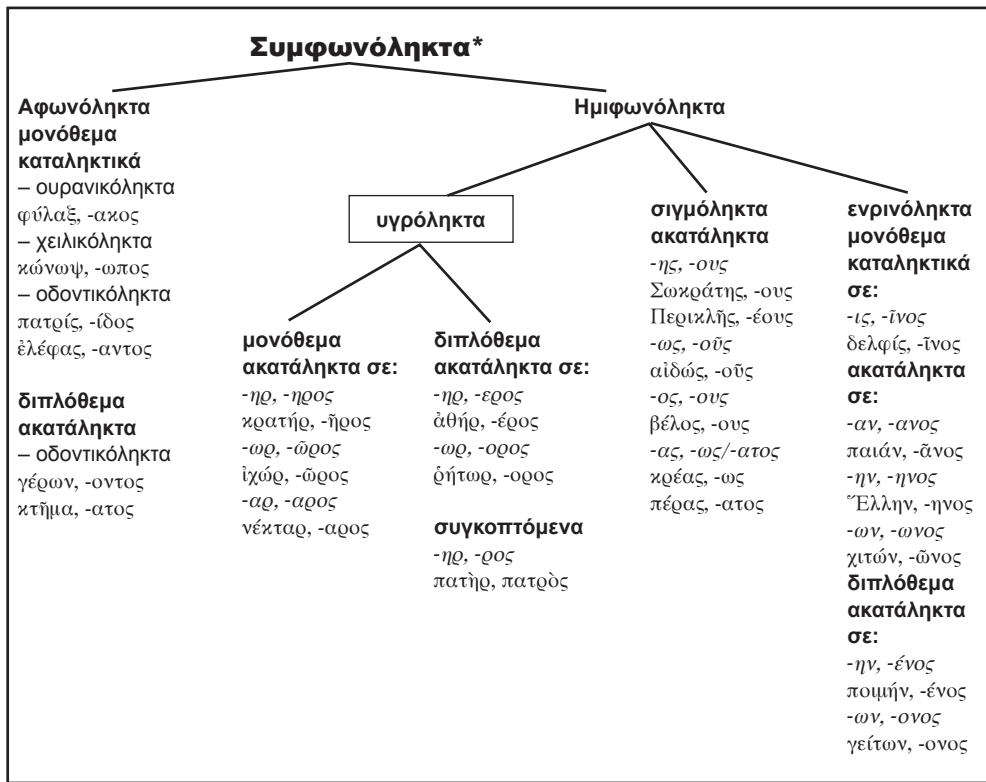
Συμφωνόληκτα*

Αφωνόληκτα
μονόθεμα
καταληκτικά
– ουρανικόληκτα
φύλαξ, -ακος
– χειλικόληκτα
κώνωψ, -ωπος
– οδοντικόληκτα
πατρίς, -ίδος
ἐλέφας, -αντος

διπλόθεμα
ακατάληκτα
– οδοντικόληκτα
γέρων, -οντος
κτῆμα, -ατος

Ημιφωνόληκτα

υγρόληκτα

μονόθεμα
ακατάληκτα σε:
-ηρ, -ηρος
κρατήρ, -ῆρος
-ωρ, -ῶρος
ἰχώρ, -ῶρος
-αρ, -αρος
νέκταρ, -αρος

διπλόθεμα
ακατάληκτα σε:
-ηρ, -ερος
ἀθήρ, -έρος
-ωρ, -ορος
ῥήτωρ, -ορος

συγκοπτόμενα
-ηρ, -ρος
πατὴρ, πατρὸς

σιγμόληκτα
ακατάληκτα
-ης, -ους
Σωκράτης, -ους
Περικλῆς, -έους
-ως, -οῦς
αἰδώς, -οῦς
-ος, -ους
βέλος, -ους
-ας, -ως/-ατος
κρέας, -ως
πέρας, -ατος

ενρινόληκτα
μονόθεμα
καταληκτικά
σε:
-ις, -ῖνος
δελφίς, -ῖνος
ακατάληκτα
σε:
-αν, -ανος
παιάν, -ᾶνος
-ην, -ηνος
Ἕλλην, -ηνος
-ων, -ωνος
χιτών, -ῶνος
διπλόθεμα
ακατάληκτα
σε:
-ην, -ένος
ποιμήν, -ένος
-ων, -ονος
γείτων, -ονος